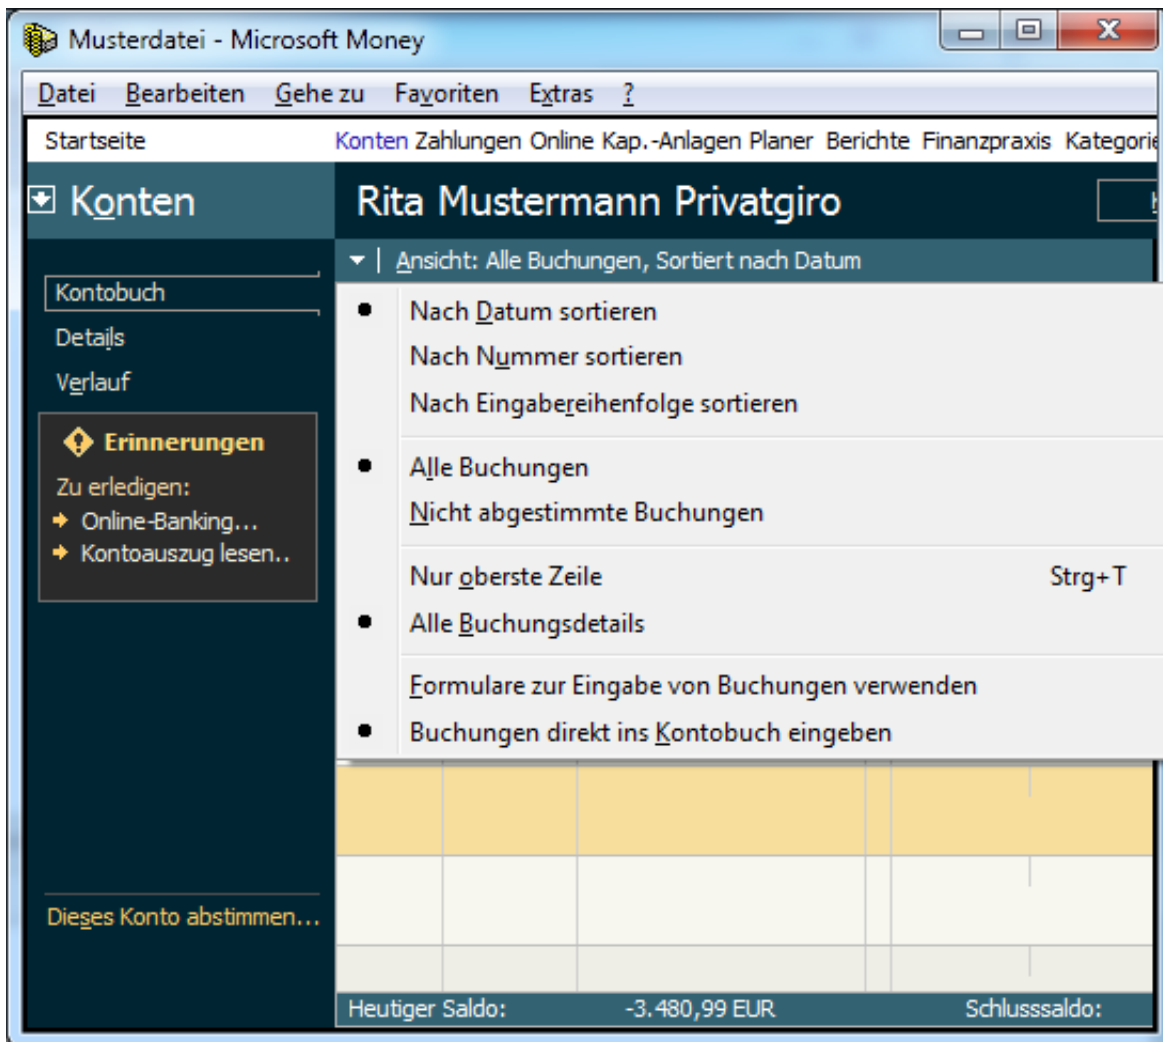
Musterdatei - Microsoft Money

Datei Bearbeiten Gehe zu Favoriten Extras ?

Startseite Konten Zahlungen Online Kap.-Anlagen Planer Berichte Finanzpraxis Kategori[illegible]

Konten

Rita Mustermann Privatgiro

Ansicht: Alle Buchungen, Sortiert nach Datum

Kontobuch
Details
Verlauf

Erinnerungen
Zu erledigen:
Online-Banking…
Kontoauszug lesen..

Nach Datum sortieren
Nach Nummer sortieren
Nach Eingabereihenfolge sortieren

Alle Buchungen
Nicht abgestimmte Buchungen

Nur oberste Zeile Strg+T
Alle Buchungsdetails

Formulare zur Eingabe von Buchungen verwenden
Buchungen direkt ins Kontobuch eingeben

Dieses Konto abstimmen…

Heutiger Saldo: -3.480,99 EUR Schlusssaldo: